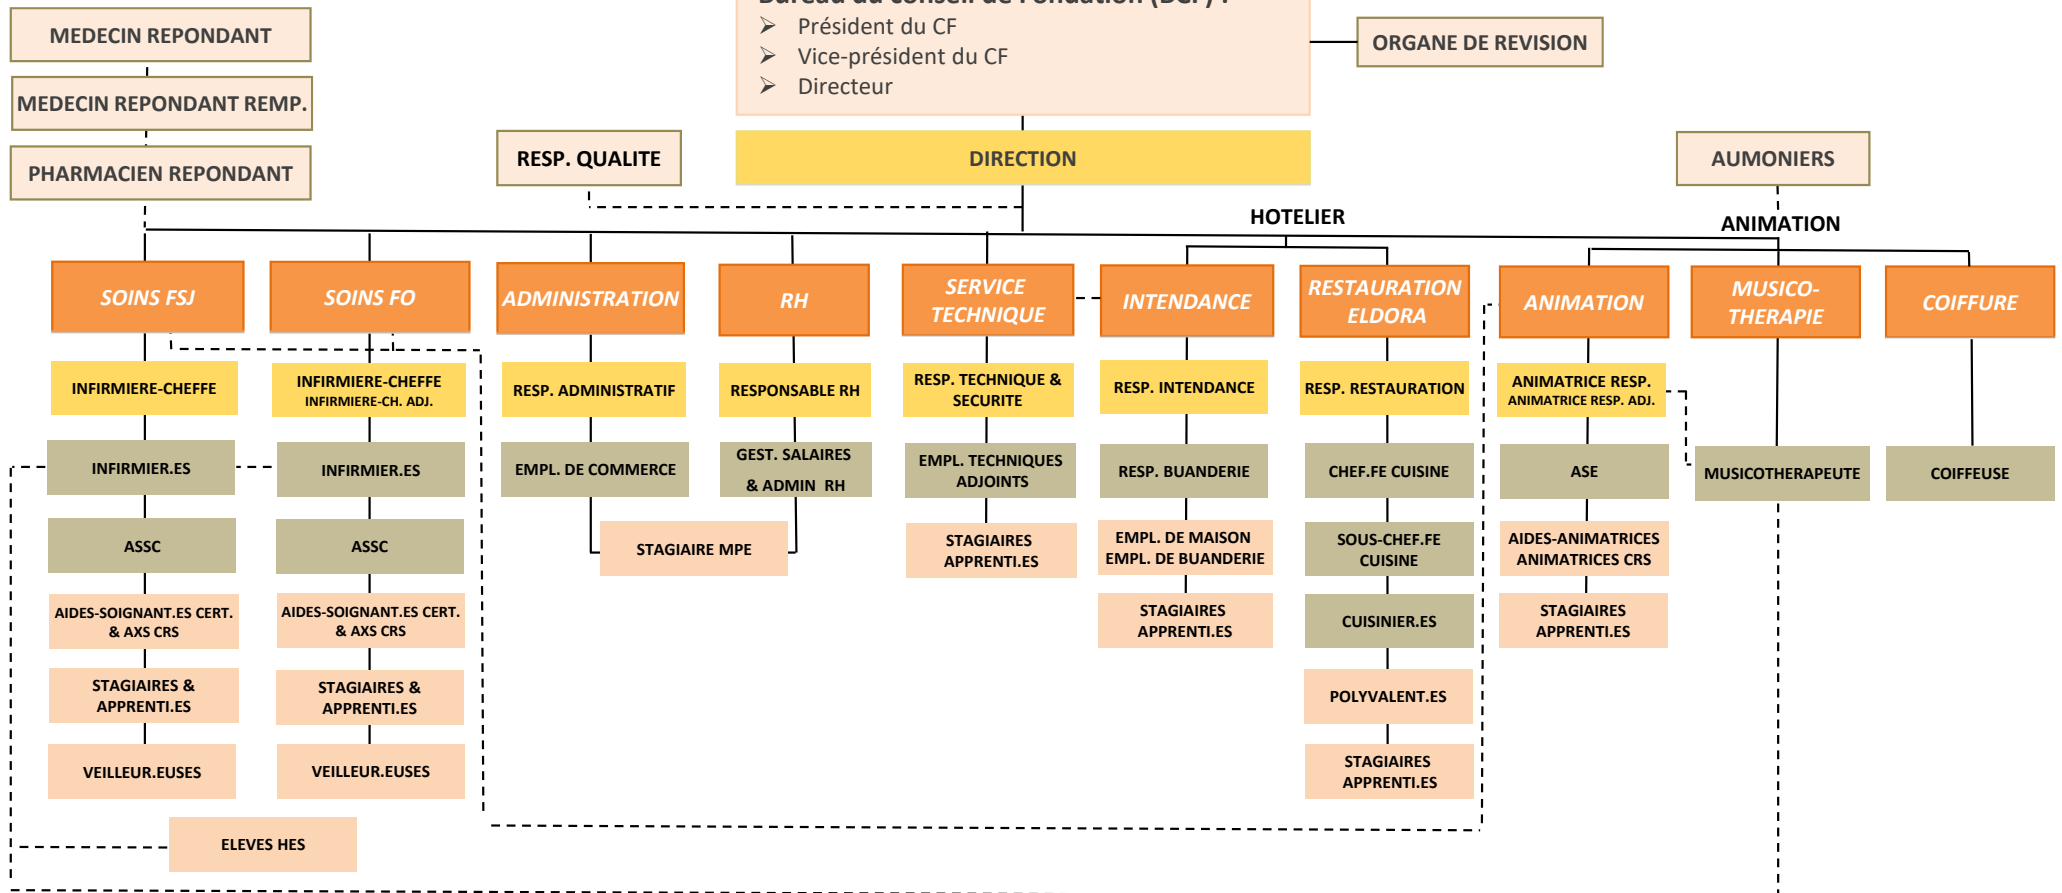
MEDECIN REPONDANT

MEDECIN REPONDANT REMP.

PHARMACIEN REPONDANT

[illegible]
➢ Président du CF
➢ Vice-président du CF
➢ Directeur

ORGANE DE REVISION

RESP. QUALITE

DIRECTION

AUMONIERS

HOTELIER

ANIMATION

SOINS FSJ
INFIRMIERE-CHEFFE
INFIRMIER.ES
ASSC
AIDES-SOIGNANT.ES CERT. & AXS CRS
STAGIAIRES & APPRENTI.ES
VEILLEUR.EUSES

SOINS FO
INFIRMIERE-CHEFFE
INFIRMIERE-CH. ADJ.
INFIRMIER.ES
ASSC
AIDES-SOIGNANT.ES CERT. & AXS CRS
STAGIAIRES & APPRENTI.ES
VEILLEUR.EUSES

ELEVES HES

ADMINISTRATION
RESP. ADMINISTRATIF
EMPL. DE COMMERCE

RH
RESPONSABLE RH
GEST. SALAIRES & ADMIN RH

STAGIAIRE MPE

SERVICE TECHNIQUE
RESP. TECHNIQUE & SECURITE
EMPL. TECHNIQUES ADJOINTS
STAGIAIRES APPRENTI.ES

INTENDANCE
RESP. INTENDANCE
RESP. BUANDERIE
EMPL. DE MAISON EMPL. DE BUANDERIE
STAGIAIRES APPRENTI.ES

RESTAURATION ELDORA
RESP. RESTAURATION
CHEF.FE CUISINE
SOUS-CHEF.FE CUISINE
CUISINIER.ES
POLYVALENT.ES
STAGIAIRES APPRENTI.ES

ANIMATION
ANIMATRICE RESP.
ANIMATRICE RESP. ADJ.
ASE
AIDES-ANIMATRICES ANIMATRICES CRS
STAGIAIRES APPRENTI.ES

MUSICO-THERAPIE
MUSICOTHERAPEUTE

COIFFURE
COIFFEUSE